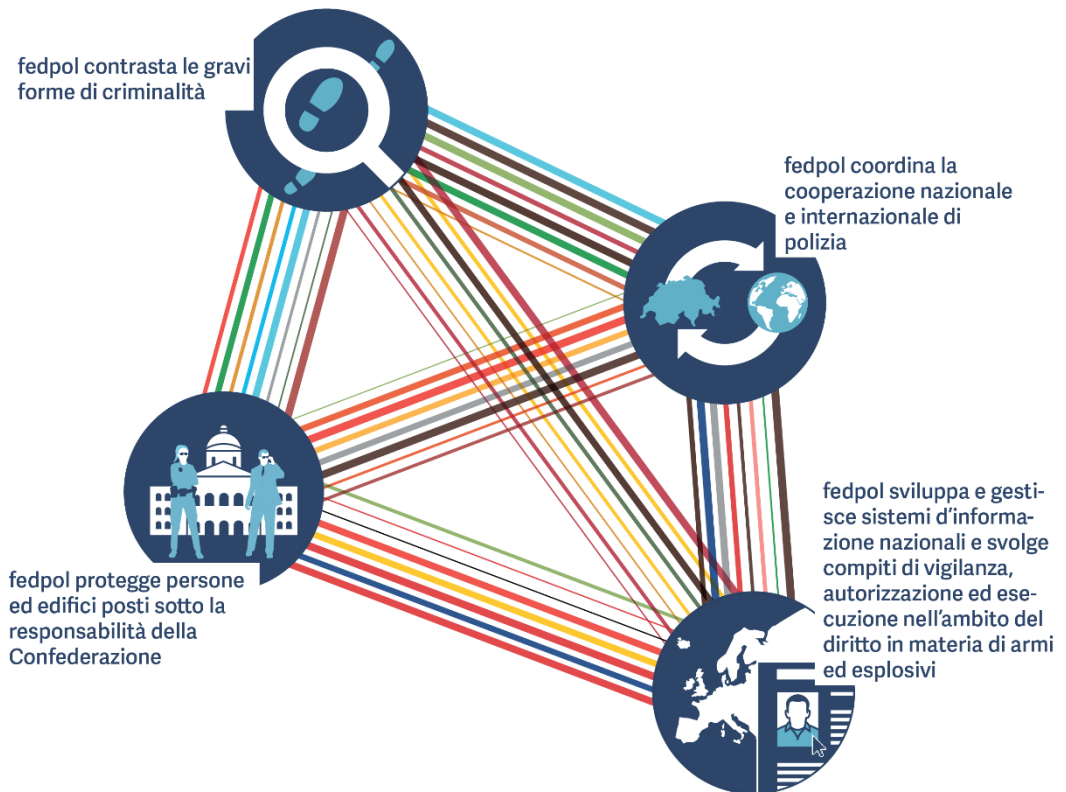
fedpol contrasta le gravi forme di criminalità

fedpol coordina la cooperazione nazionale e internazionale di polizia

fedpol protegge persone ed edifici posti sotto la responsabilità della Confederazione

fedpol sviluppa e gestisce sistemi d'informazione nazionali e svolge compiti di vigilanza, autorizzazione ed esecuzione nell'ambito del diritto in materia di armi ed esplosivi